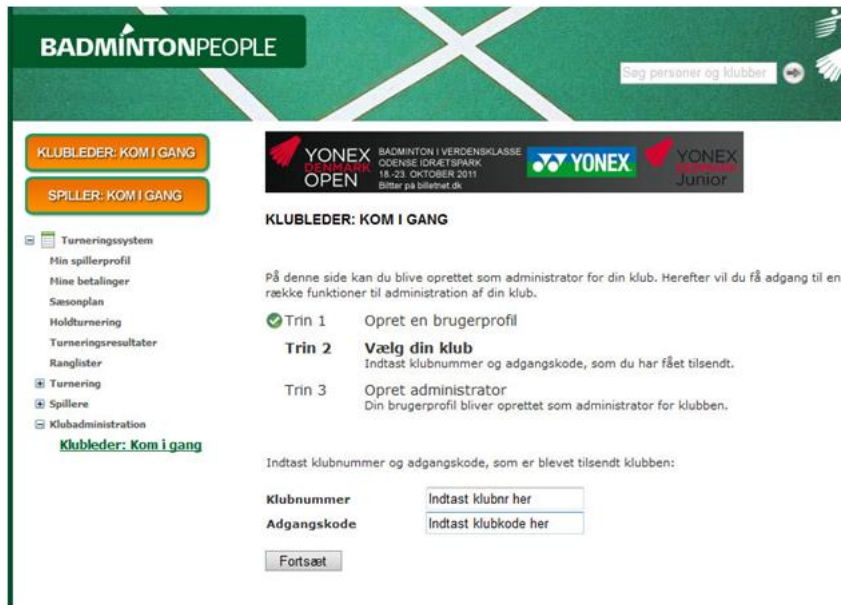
BADMINTONPEOPLE

Søg personer og klubber

KLUBLEDER: KOM I GANG

SPILLER: KOM I GANG

Turneringssystem
Min spillerprofil
Mine betalinger
Sæsonplan
Holdturnering
Turneringsresultater
Ranglister
Turnering
Spillere
Klubadministration
Klubleder: Kom i gang

YONEX DENMARK OPEN
BADMINTON I VERDENSKLASSE
ODENSE IDRÆTSPARK
18.-23. OKTOBER 2011
Billetter på billetnet.dk
YONEX
YONEX Junior

KLUBLEDER: KOM I GANG

På denne side kan du blive oprettet som administrator for din klub. Herefter vil du få adgang til en række funktioner til administration af din klub.

Trin 1 Opret en brugerprofil

Trin 2 Vælg din klub
Indtast klubnummer og adgangskode, som du har fået tilsendt.

Trin 3 Opret administrator
Din brugerprofil bliver oprettet som administrator for klubben.

Indtast klubnummer og adgangskode, som er blevet tilsendt klubben:

Klubnummer Indtast klubnr her
Adgangskode Indtast klubkode her

Fortsæt